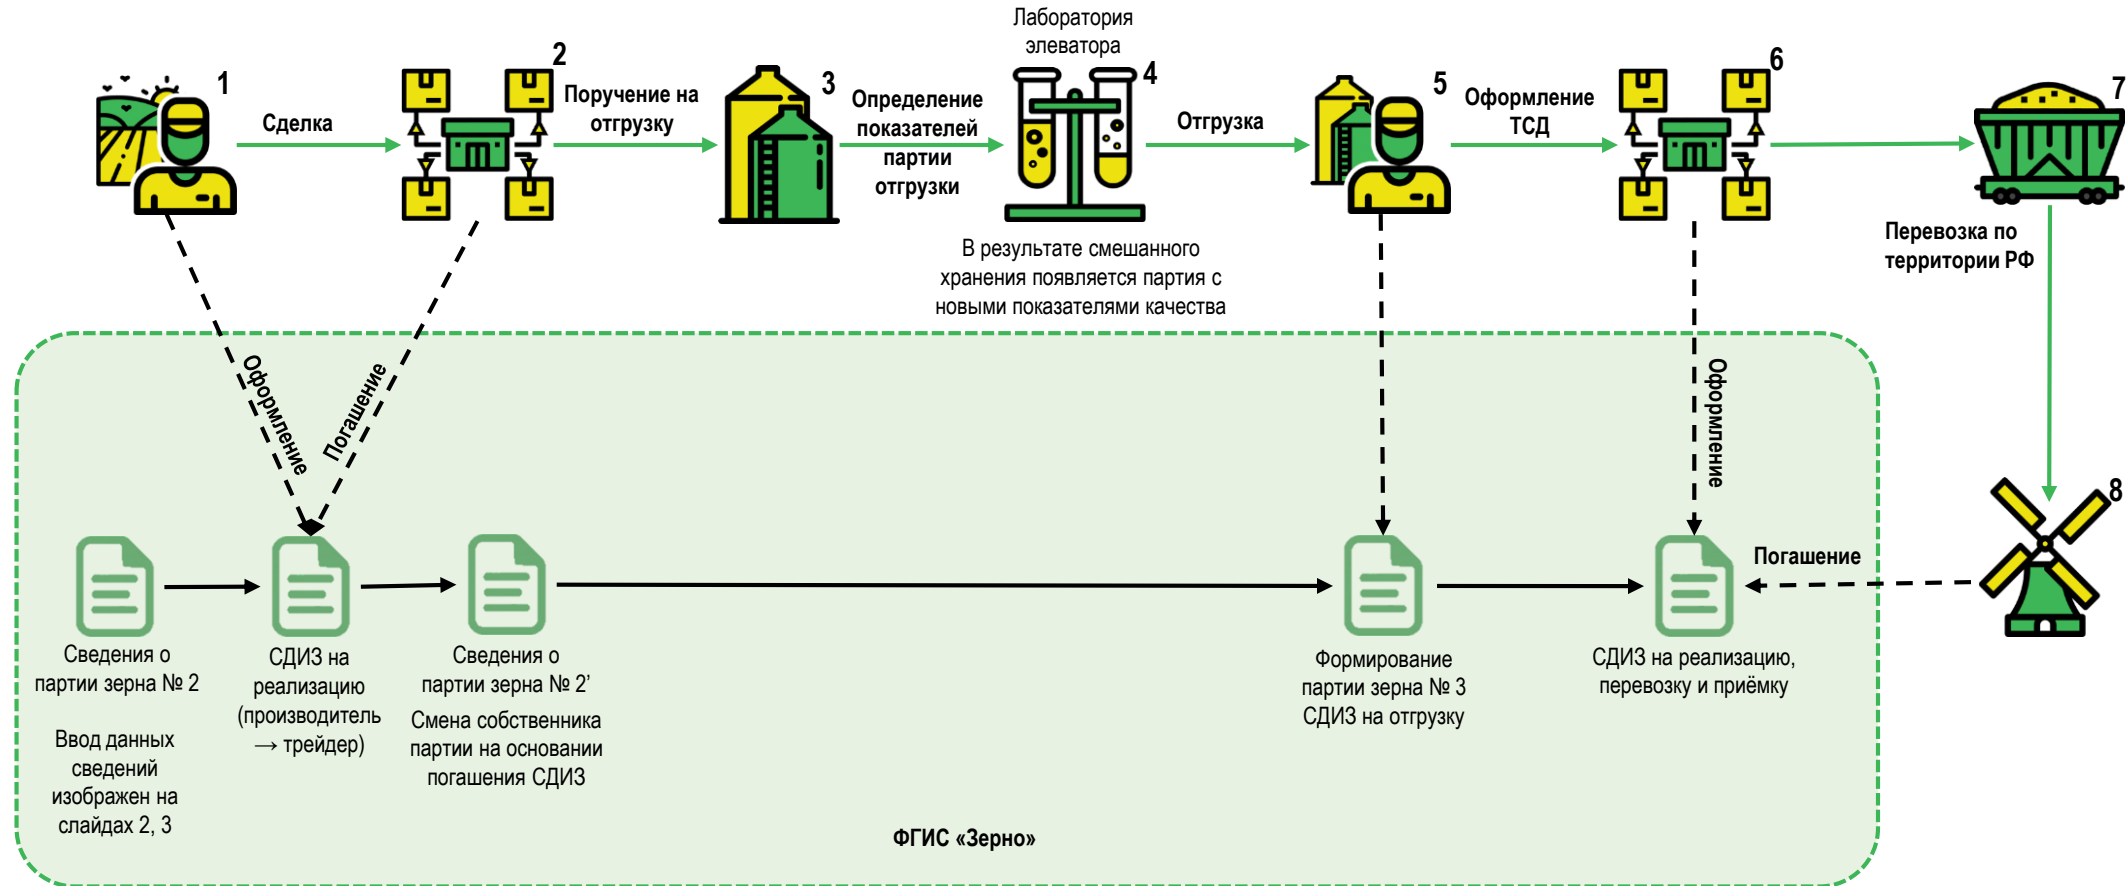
Лаборатория элеватора

1

Сделка

2

Поручение на отгрузку

3

Определение показателей партии отгрузки

4

Отгрузка

5

Оформление ТСД

6

7

В результате смешанного хранения появляется партия с новыми показателями качества

Перевозка по территории РФ

Оформление

Погашение

Оформление

8

Погашение

Сведения о партии зерна № 2

Ввод данных сведений изображен на слайдах 2, 3

СДИЗ на реализацию (производитель → трейдер)

Сведения о партии зерна № 2’

Смена собственника партии на основании погашения СДИЗ

Формирование партии зерна № 3 СДИЗ на отгрузку

СДИЗ на реализацию, перевозку и приёмку

ФГИС «Зерно»